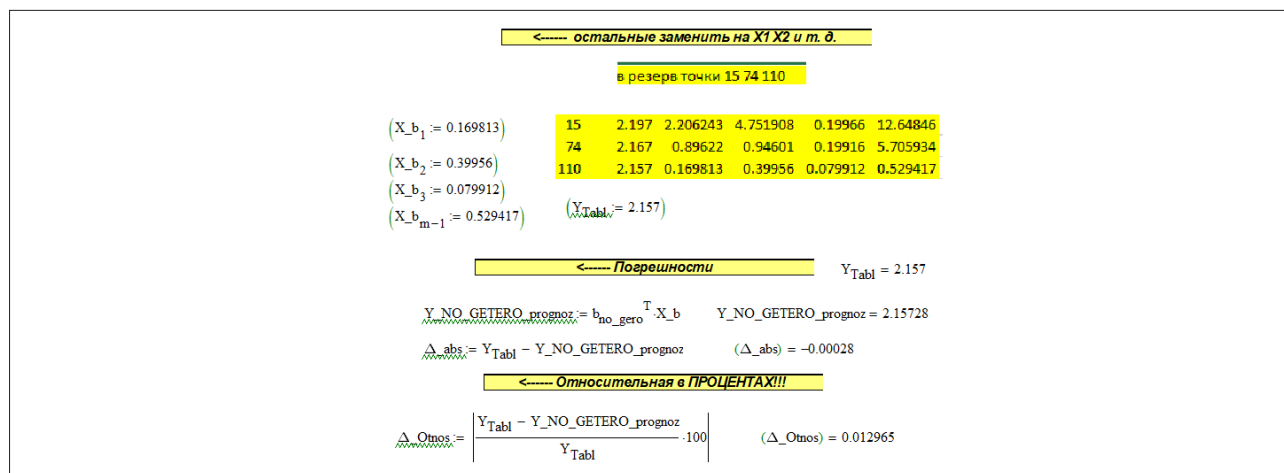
<------ остальные заменить на X1 X2 и т. д.

в резерв точки 15 74 110

$\left(X\_b_1 := 0.169813\right)$

$\left(X\_b_2 := 0.39956\right)$

$\left(X\_b_3 := 0.079912\right)$

$\left(X\_b_{m-1} := 0.529417\right)$

| 15 | 2.197 | 2.206243 | 4.751908 | 0.19966 | 12.64846 |
|---|---|---|---|---|---|
| 74 | 2.167 | 0.89622 | 0.94601 | 0.19916 | 5.705934 |
| 110 | 2.157 | 0.169813 | 0.39956 | 0.079912 | 0.529417 |

$\left(Y_{Tabl} := 2.157\right)$

<------ Погрешности

$Y_{Tabl} = 2.157$

$Y\_NO\_GETERO\_prognoz := b_{no\_gero}{}^{T} \cdot X\_b$ $Y\_NO\_GETERO\_prognoz = 2.15728$

$\Delta\_abs := Y_{Tabl} - Y\_NO\_GETERO\_prognoz$ $(\Delta\_abs) = -0.00028$

<------ Относительная в ПРОЦЕНТАХ!!!

$\Delta\_Otnos := \left|\frac{Y_{Tabl} - Y\_NO\_GETERO\_prognoz}{Y_{Tabl}} \cdot 100\right|$ $(\Delta\_Otnos) = 0.012965$